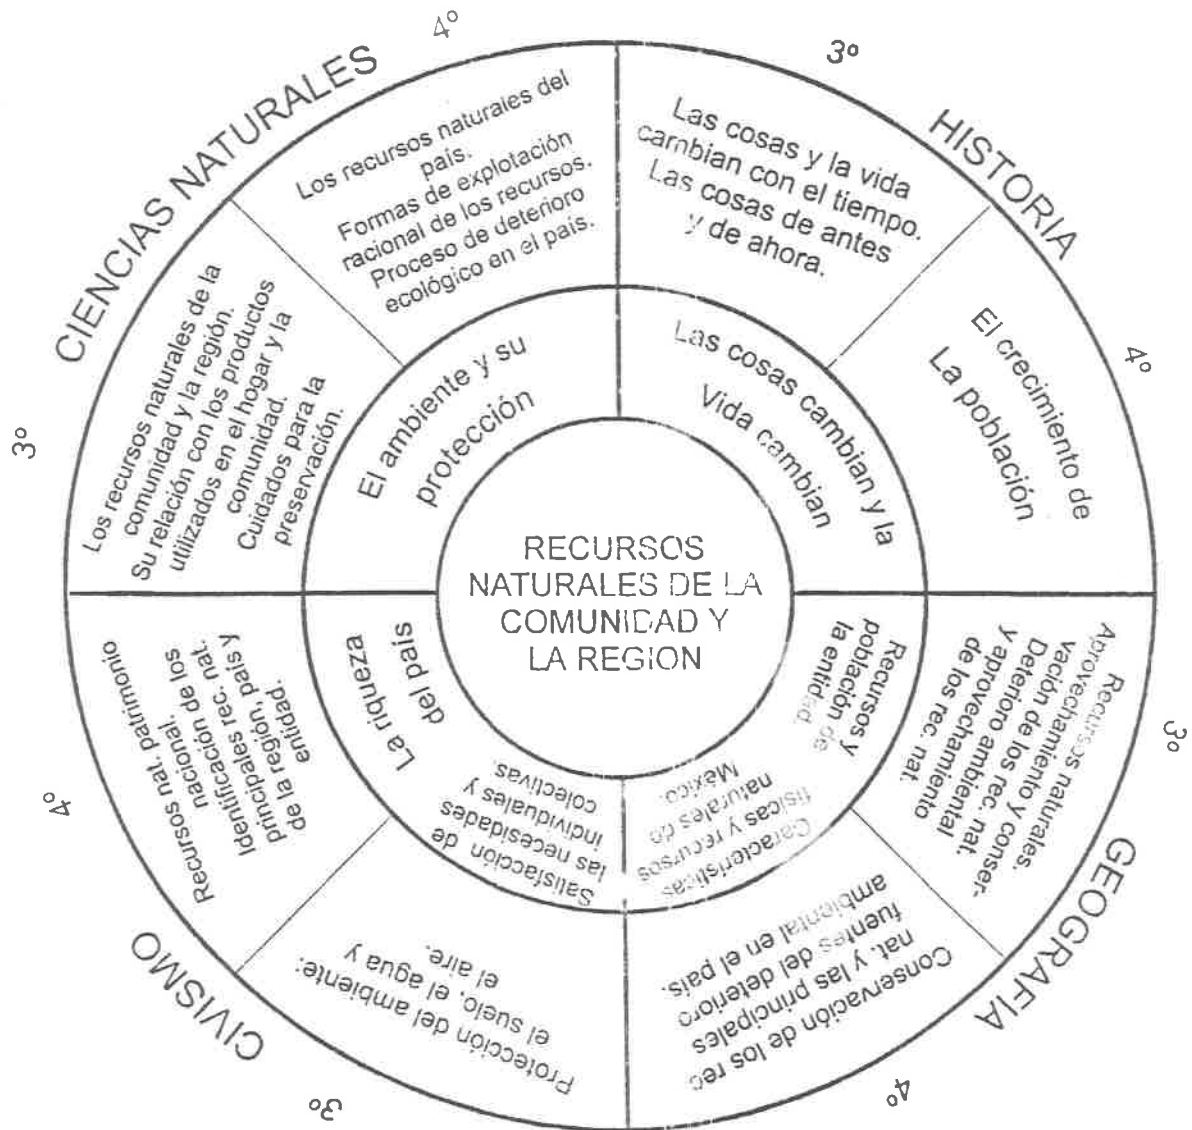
RECURSOS NATURALES DE LA COMUNIDAD Y LA REGION

CIENCIAS NATURALES

4°

Los recursos naturales del país. Formas de explotación racional de los recursos. Proceso de deterioro ecológico en el país.

3°

Los recursos naturales de la comunidad y la región. Su relación con los productos utilizados en el hogar y la comunidad. Cuidados para la preservación.

El ambiente y su protección

HISTORIA

3°

Las cosas y la vida cambian con el tiempo. Las cosas de antes y de ahora.

4°

El crecimiento de La población

Las cosas cambian y la Vida cambian

GEOGRAFIA

3°

Recursos naturales. Aprovechamiento y conservación de los rec. nat. Deterioro ambiental y aprovechamiento de los rec. nat.

4°

Conservación de los rec nat. y las principales fuentes del deterioro ambiental en el país.

Recursos y población de la entidad.

Características físicas y recursos naturales de México.

CIVISMO

4°

Recursos nat. patrimonio nacional. Recursos nación de los nat. Identificales rec. nat. principales región, país y de la región, país y entidad.

3°

Protección del ambiente: el suelo, el agua y el aire.

La riqueza del país

Satisfacción de las necesidades individuales y colectivas.